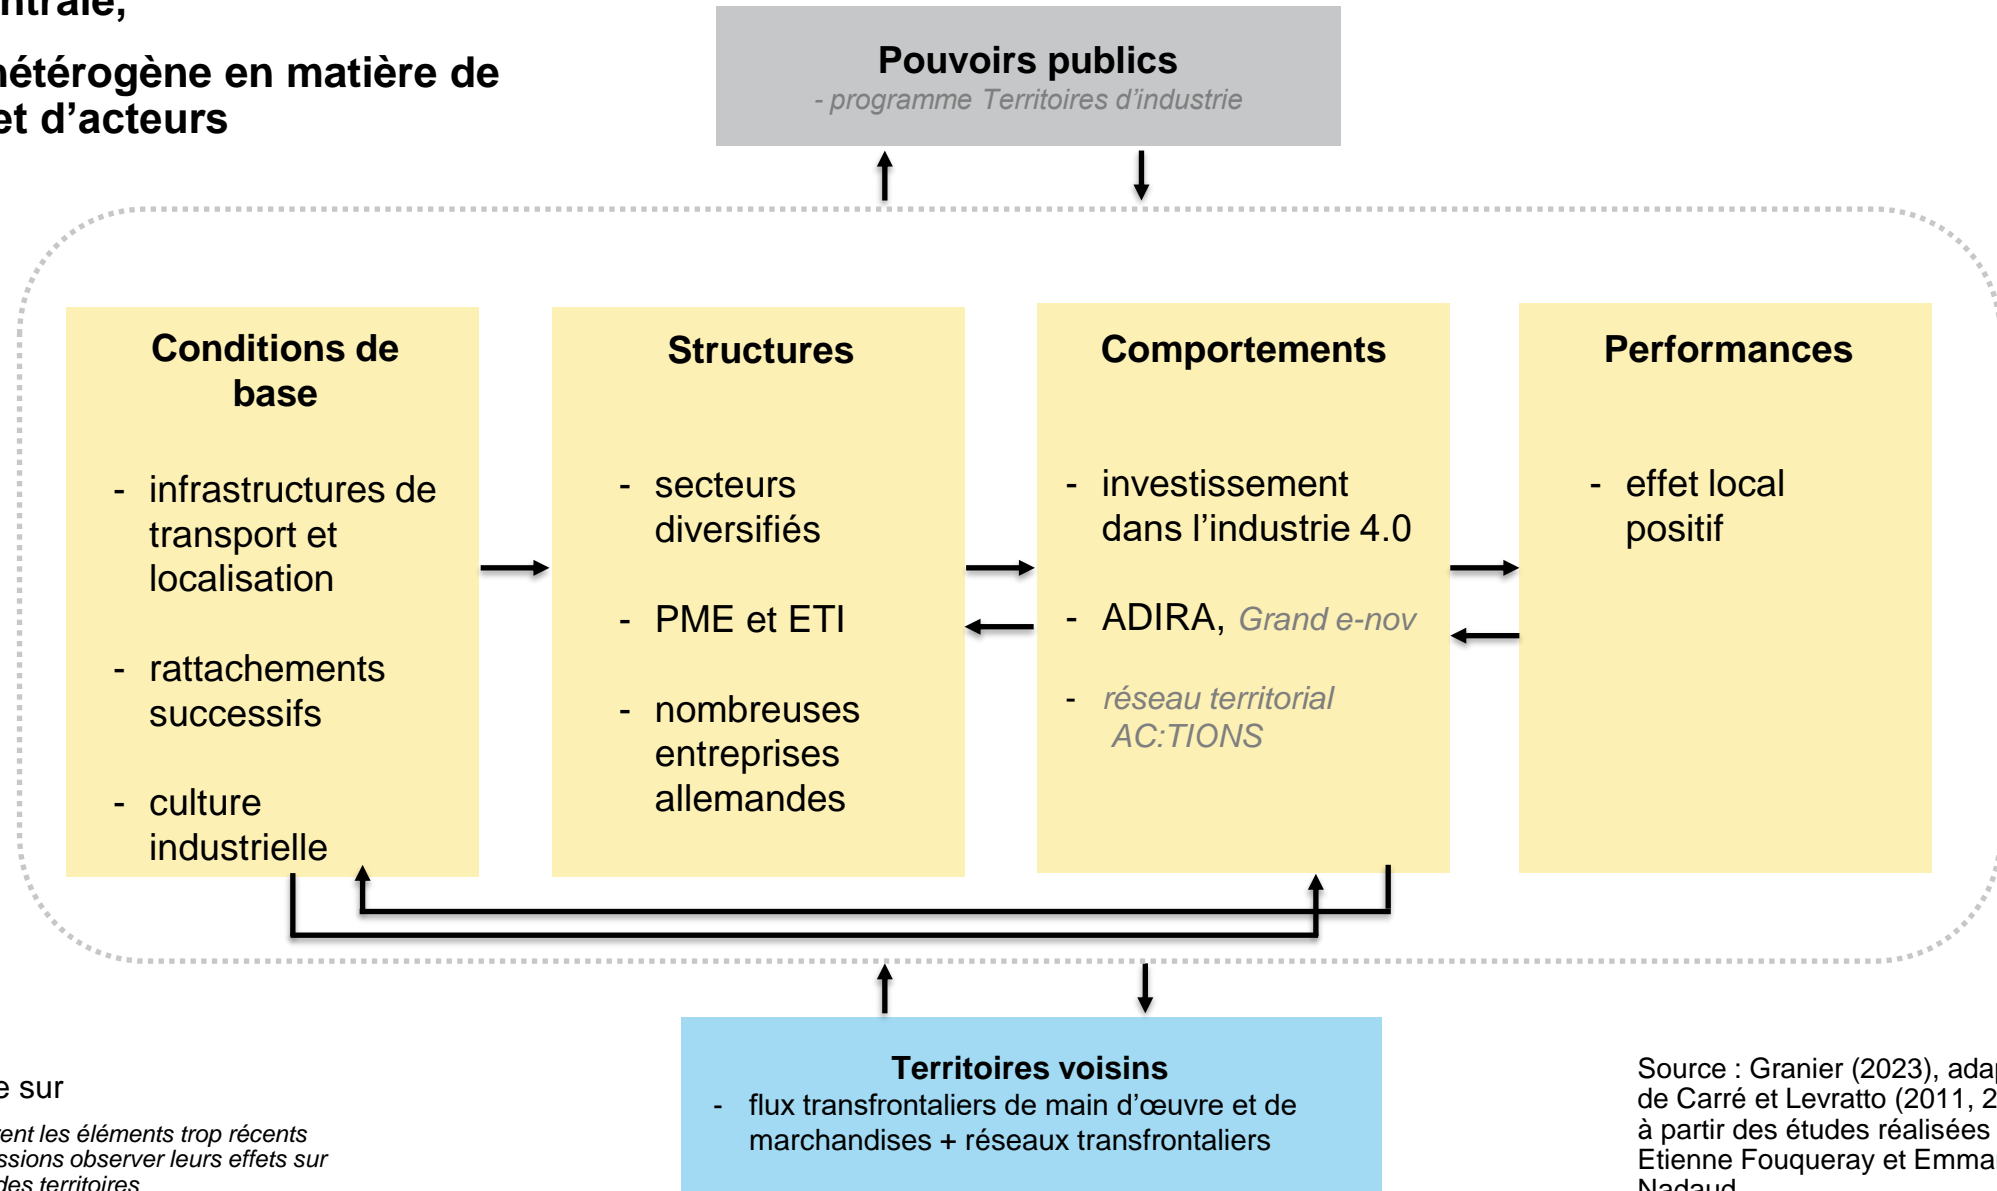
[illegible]ntrale,

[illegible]hétérogène en matière de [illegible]et d'acteurs

Pouvoirs publics
- programme Territoires d'industrie

Conditions de base

- infrastructures de transport et localisation
- rattachements successifs
- culture industrielle

Structures

- secteurs diversifiés
- PME et ETI
- nombreuses entreprises allemandes

Comportements

- investissement dans l'industrie 4.0
- ADIRA, Grand e-nov
- réseau territorial AC:TIONS

Performances

- effet local positif

Territoires voisins
- flux transfrontaliers de main d'œuvre et de marchandises + réseaux transfrontaliers

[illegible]e sur

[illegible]ent les éléments trop récents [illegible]ssions observer leurs effets sur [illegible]des territoires

Source : Granier (2023), ada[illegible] de Carré et Levratto (2011, 2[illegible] à partir des études réalisées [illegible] Etienne Fouqueray et Emma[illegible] Nadaud